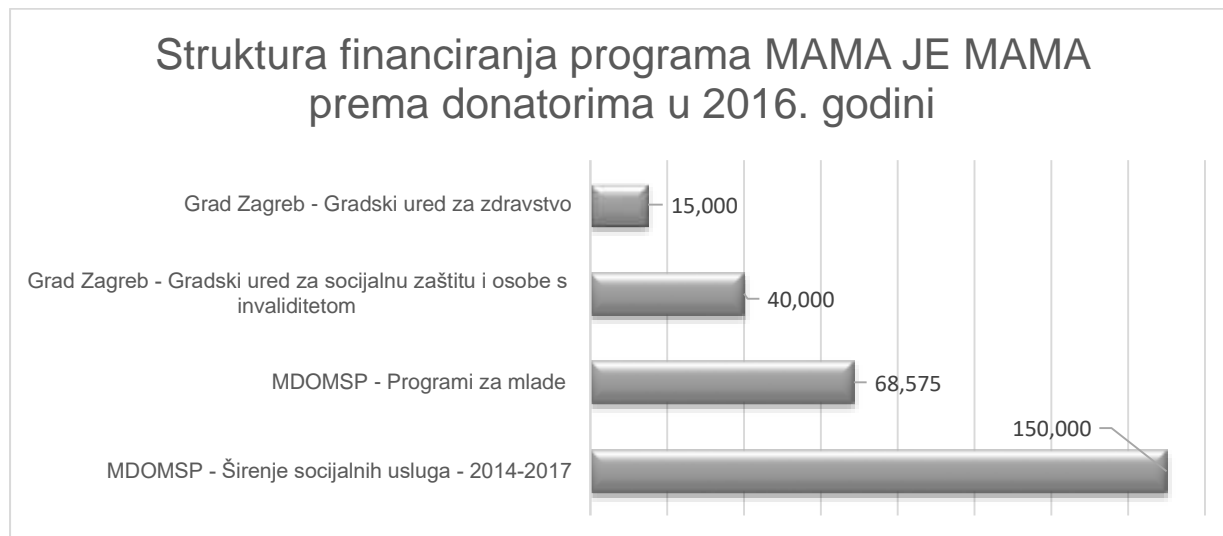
Struktura financiranja programa MAMA JE MAMA prema donatorima u 2016. godini

Grad Zagreb - Gradski ured za zdravstvo
15,000

Grad Zagreb - Gradski ured za socijalnu zaštitu i osobe s invaliditetom
40,000

MDOMSP - Programi za mlade
68,575

MDOMSP - Širenje socijalnih usluga - 2014-2017
150,000